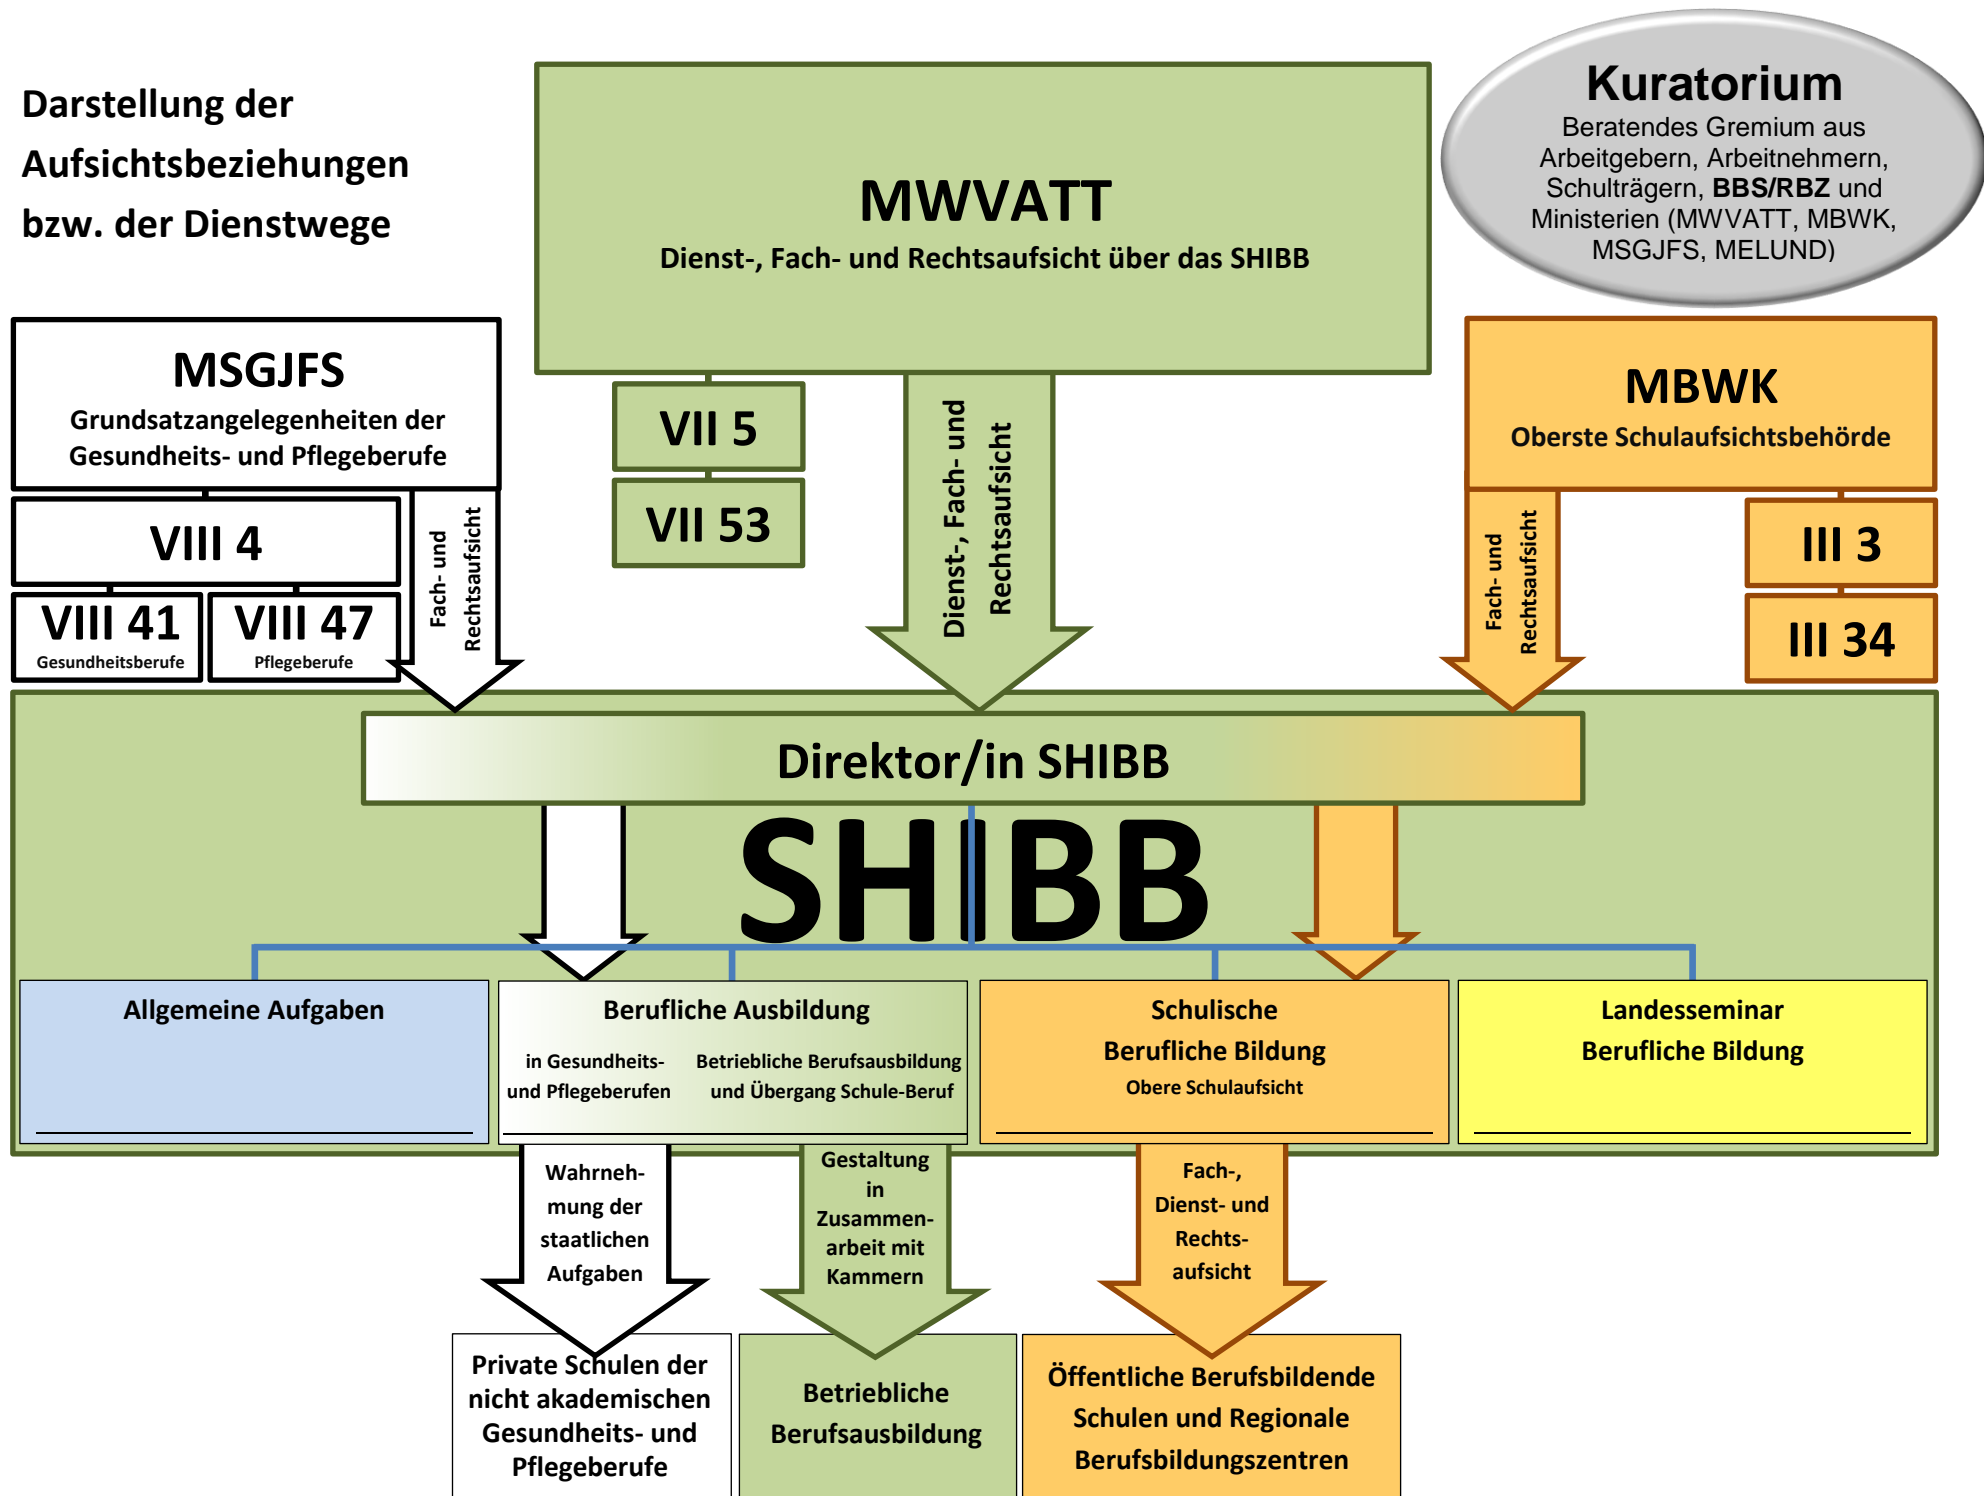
Darstellung der Aufsichtsbeziehungen bzw. der Dienstwege

MWVATT
Dienst-, Fach- und Rechtsaufsicht über das SHIBB

Kuratorium
Beratendes Gremium aus Arbeitgebern, Arbeitnehmern, Schulträgern, **BBS/RBZ** und Ministerien (MWVATT, MBWK, MSGJFS, MELUND)

MSGJFS
Grundsatzangelegenheiten der Gesundheits- und Pflegeberufe

VII 5
VII 53

Dienst-, Fach- und Rechtsaufsicht

MBWK
Oberste Schulaufsichtsbehörde

VIII 4
VIII 41
Gesundheitsberufe
VIII 47
Pflegeberufe

Fach- und Rechtsaufsicht

Fach- und Rechtsaufsicht

III 3
III 34

Direktor/in SHIBB

SHIBB

Allgemeine Aufgaben

Berufliche Ausbildung
in Gesundheits- und Pflegeberufen
Betriebliche Berufsausbildung und Übergang Schule-Beruf

Schulische Berufliche Bildung
Obere Schulaufsicht

Landesseminar Berufliche Bildung

Wahrnehmung der staatlichen Aufgaben

Gestaltung in Zusammenarbeit mit Kammern

Fach-, Dienst- und Rechtsaufsicht

Private Schulen der nicht akademischen Gesundheits- und Pflegeberufe

Betriebliche Berufsausbildung

Öffentliche Berufsbildende Schulen und Regionale Berufsbildungszentren